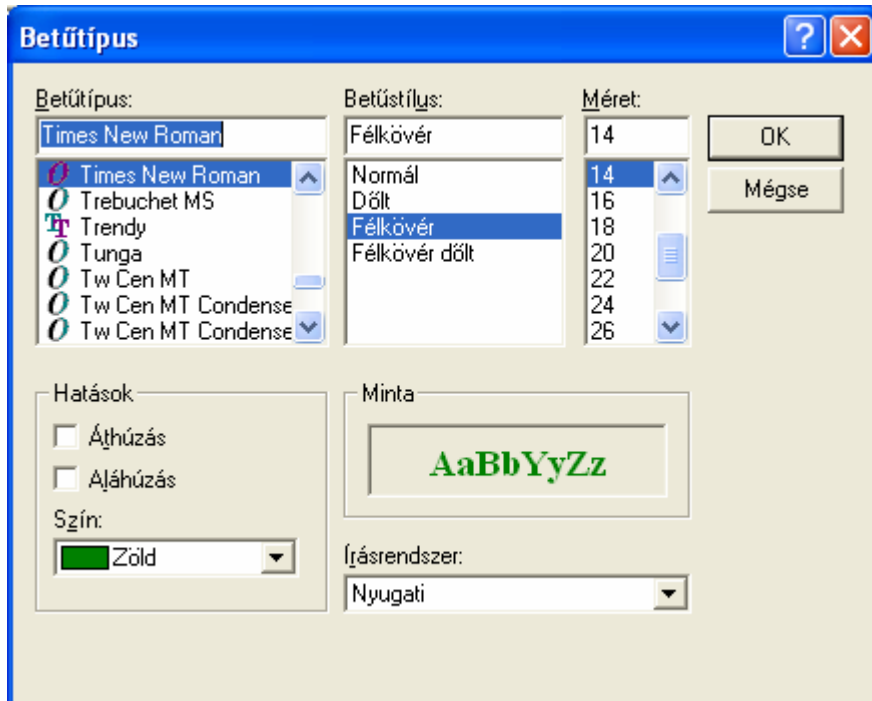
Betűtípus

Betűtípus:
Times New Roman
Times New Roman
Trebuchet MS
Trendy
Tunga
Tw Cen MT
Tw Cen MT Condense
Tw Cen MT Condense

Betűstílus:
Félkövér
Normál
Dőlt
Félkövér
Félkövér dőlt

Méret:
14
14
16
18
20
22
24
26

OK
Mégse

Hatások
Áthúzás
Aláhúzás
Szín:
Zöld

Minta
AaBbYyZz

Írásrendszer:
Nyugati